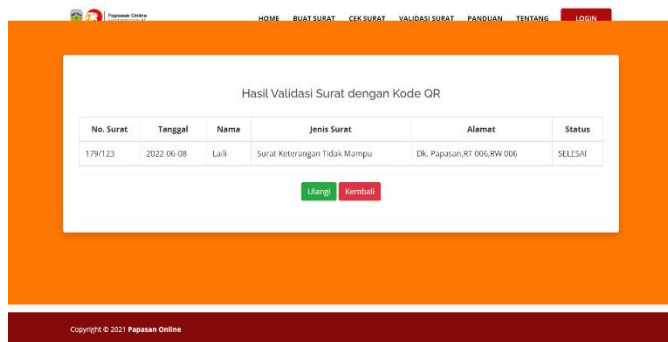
Papasan Online

HOME BUAT SURAT CEK SURAT VALIDASI SURAT PANDUAN TENTANG LOGIN

Hasil Validasi Surat dengan Kode QR

| No. Surat | Tanggal | Nama | Jenis Surat | Alamat | Status |
|---|---|---|---|---|---|
| 179/123 | 2022-06-08 | Laili | Surat Keterangan Tidak Mampu | Dk. Papasan,RT 006,RW 006 | SELESAI |

Ulangi Kembali

Copyright © 2021 Papasan Online